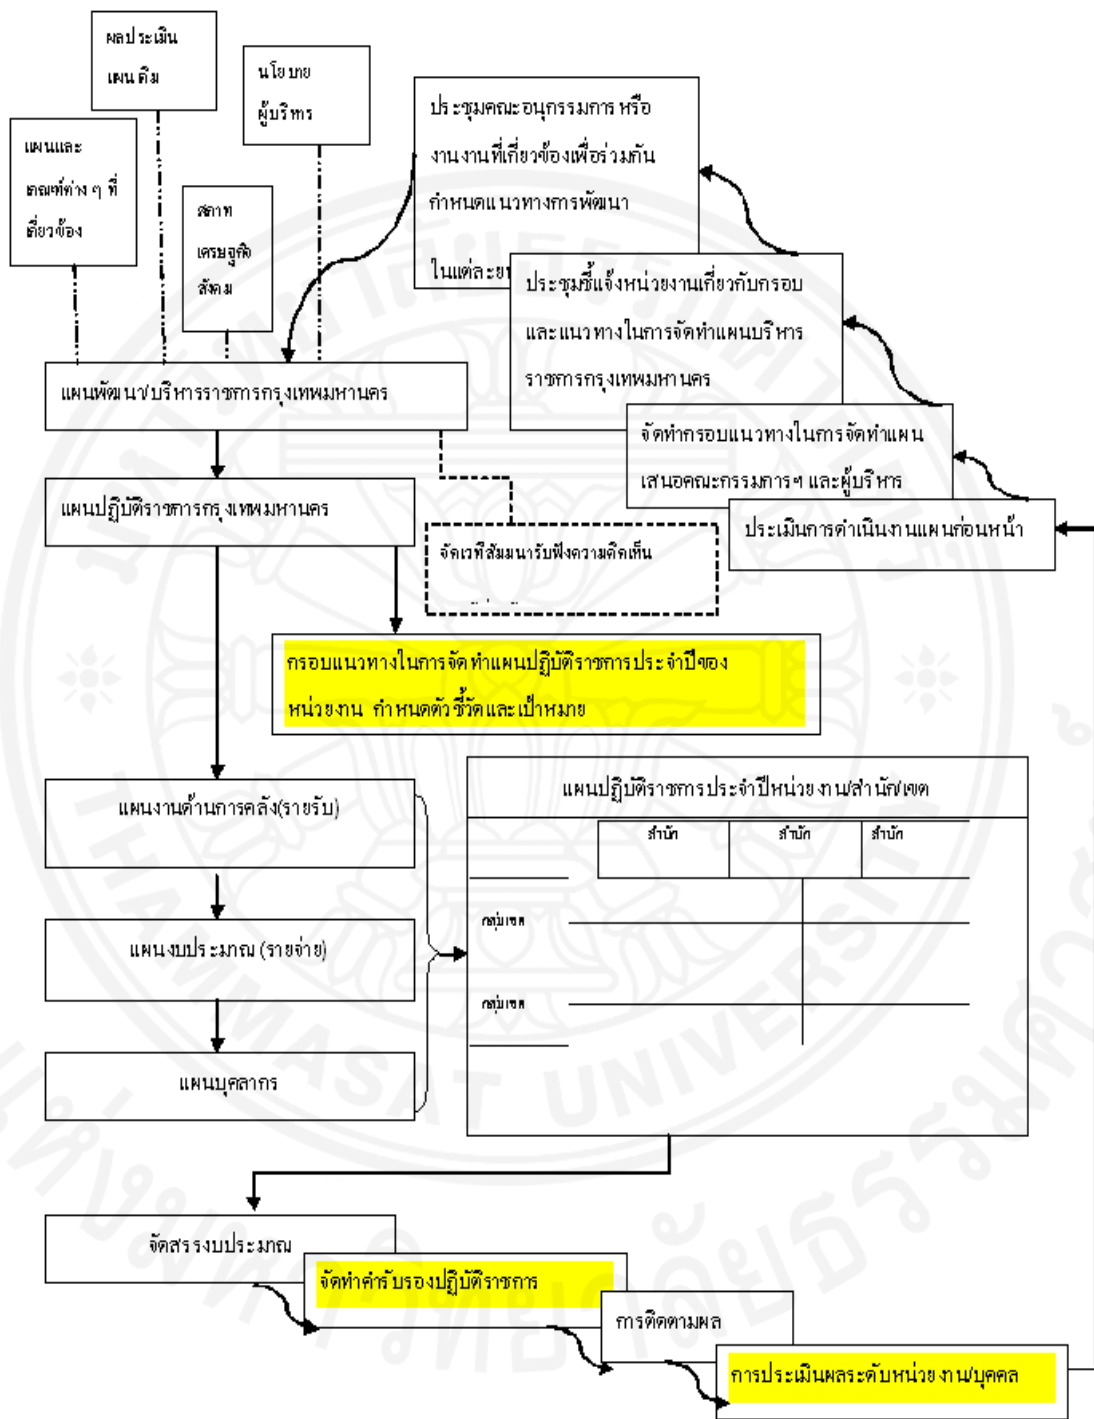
ผลประเมินแผนเดิม

นโยบายผู้บริหาร

แผนและเกณฑ์ต่าง ๆ ที่เกี่ยวข้อง

สภาพเศรษฐกิจสังคม

ประชุมคณะอนุกรรมการ หรือคณะทำงานที่เกี่ยวข้องเพื่อร่วมกันกำหนดแนวทางการพัฒนาในแต่ละย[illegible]

ประชุมชี้แจงหน่วยงานเกี่ยวกับกรอบและแนวทางในการจัดทำแผนบริหารราชการกรุงเทพมหานคร

จัดทำกรอบแนวทางในการจัดทำแผนเสนอคณะกรรมการฯ และผู้บริหาร

ประเมินการดำเนินงานแผนก่อนหน้า

แผนพัฒนา/บริหารราชการกรุงเทพมหานคร

แผนปฏิบัติราชการกรุงเทพมหานคร

จัดเวทีสัมมนารับฟังความคิดเห็น

กรอบแนวทางในการจัดทำแผนปฏิบัติราชการประจำปีของหน่วยงาน กำหนดตัวชี้วัดและเป้าหมาย

แผนงานด้านการคลัง(รายรับ)

แผนงบประมาณ (รายจ่าย)

แผนบุคลากร

แผนปฏิบัติราชการประจำปีหน่วยงาน/สำนัก/เขต

| | สำนัก | สำนัก | สำนัก |
|---|---|---|---|
| กลุ่มเขต | | | |
| กลุ่มเขต | | | |

จัดสรรงบประมาณ

จัดทำคำรับรองปฏิบัติราชการ

การติดตามผล

การประเมินผลระดับหน่วยงาน/บุคคล